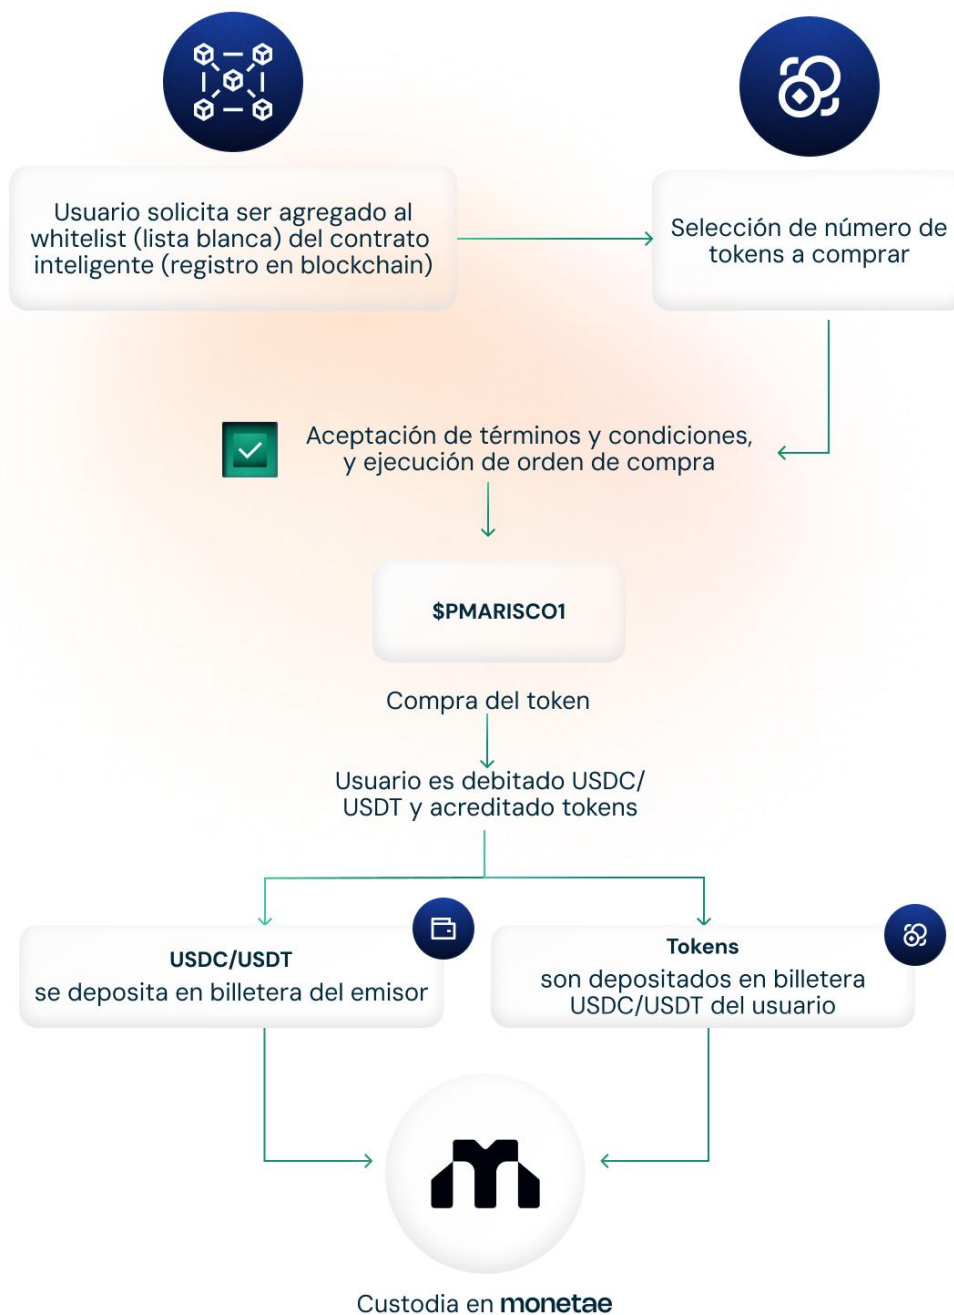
Usuario solicita ser agregado al whitelist (lista blanca) del contrato inteligente (registro en blockchain)

Selección de número de tokens a comprar

Aceptación de términos y condiciones, y ejecución de orden de compra

$PMARISCO1

Compra del token

Usuario es debitado USDC/ USDT y acreditado tokens

USDC/USDT
se deposita en billetera del emisor

Tokens
son depositados en billetera USDC/USDT del usuario

Custodia en monetae